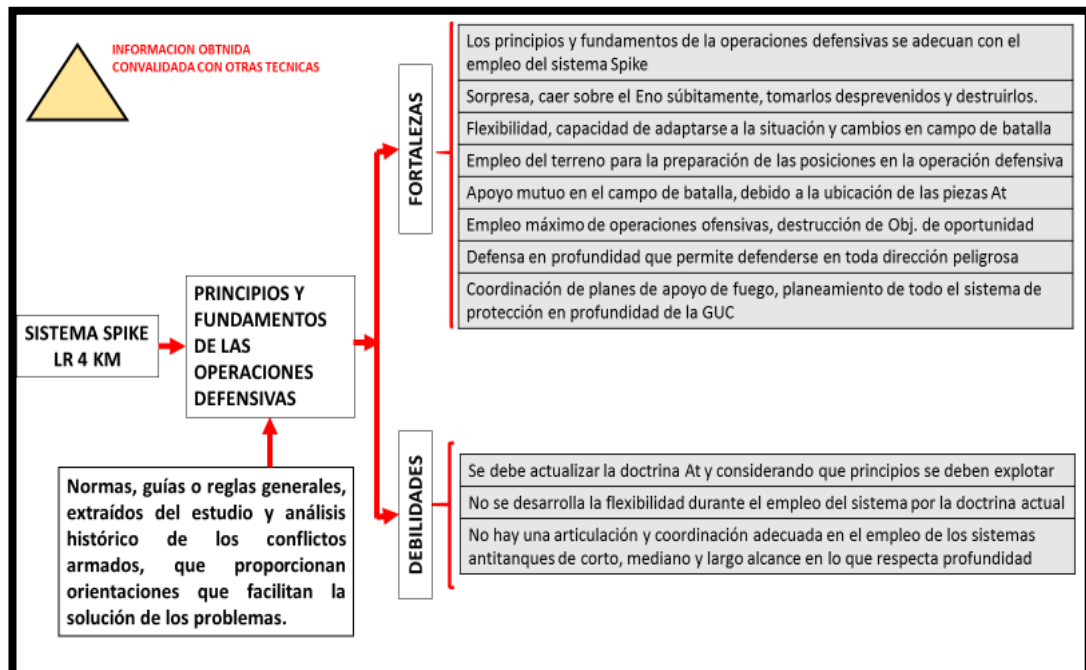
INFORMACION OBTNIDA
CONVALIDADA CON OTRAS TECNICAS

SISTEMA SPIKE LR 4 KM

PRINCIPIOS Y FUNDAMENTOS DE LAS OPERACIONES DEFENSIVAS

Normas, guías o reglas generales, extraídos del estudio y análisis histórico de los conflictos armados, que proporcionan orientaciones que facilitan la solución de los problemas.

FORTALEZAS

Los principios y fundamentos de la operaciones defensivas se adecuan con el empleo del sistema Spike

Sorpresa, caer sobre el Eno súbitamente, tomarlos desprevenidos y destruirlos.

Flexibilidad, capacidad de adaptarse a la situación y cambios en campo de batalla

Empleo del terreno para la preparación de las posiciones en la operación defensiva

Apoyo mutuo en el campo de batalla, debido a la ubicación de las piezas At

Empleo máximo de operaciones ofensivas, destrucción de Obj. de oportunidad

Defensa en profundidad que permite defenderse en toda dirección peligrosa

Coordinación de planes de apoyo de fuego, planeamiento de todo el sistema de protección en profundidad de la GUC

DEBILIDADES

Se debe actualizar la doctrina At y considerando que principios se deben explotar

No se desarrolla la flexibilidad durante el empleo del sistema por la doctrina actual

No hay una articulación y coordinación adecuada en el empleo de los sistemas antitanques de corto, mediano y largo alcance en lo que respecta profundidad